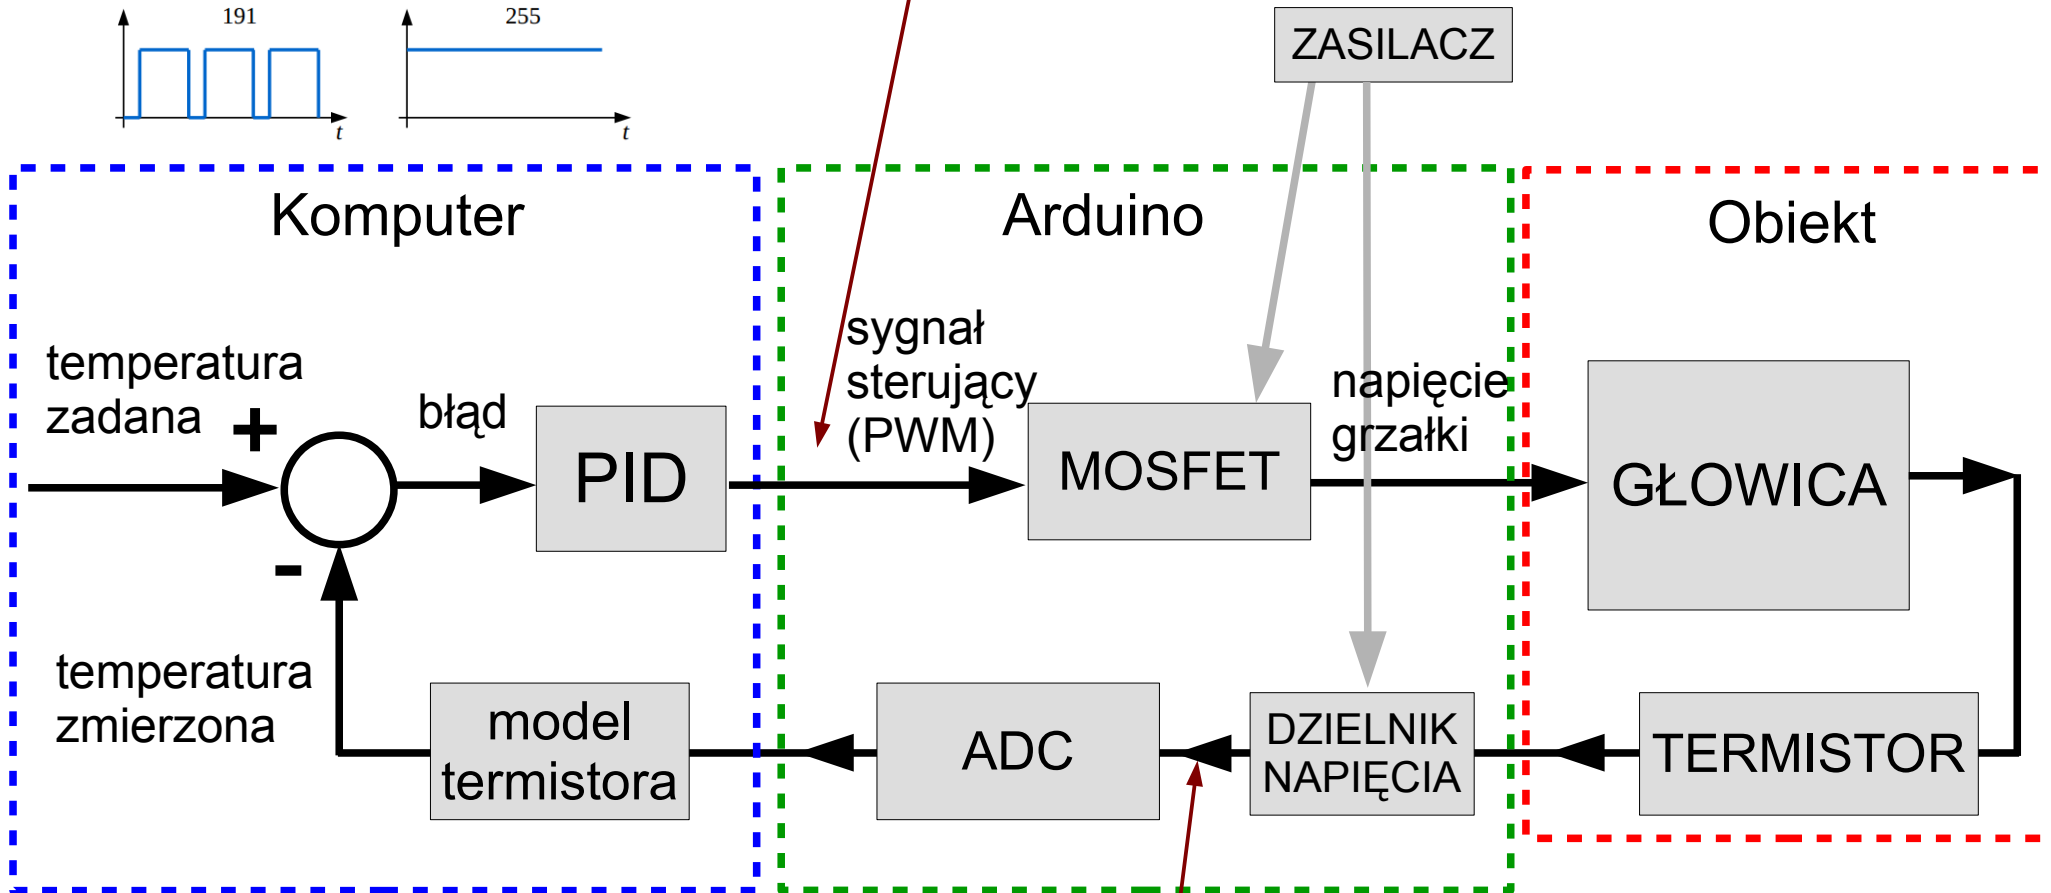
191

$t$

255

$t$

ZASILACZ

Komputer

Arduino

Obiekt

temperatura zadana

+

błąd

PID

-

sygnał sterujący (PWM)

MOSFET

napięcie grzałki

GŁOWICA

temperatura zmierzona

model termistora

ADC

DZIELNIK NAPIĘCIA

TERMISTOR